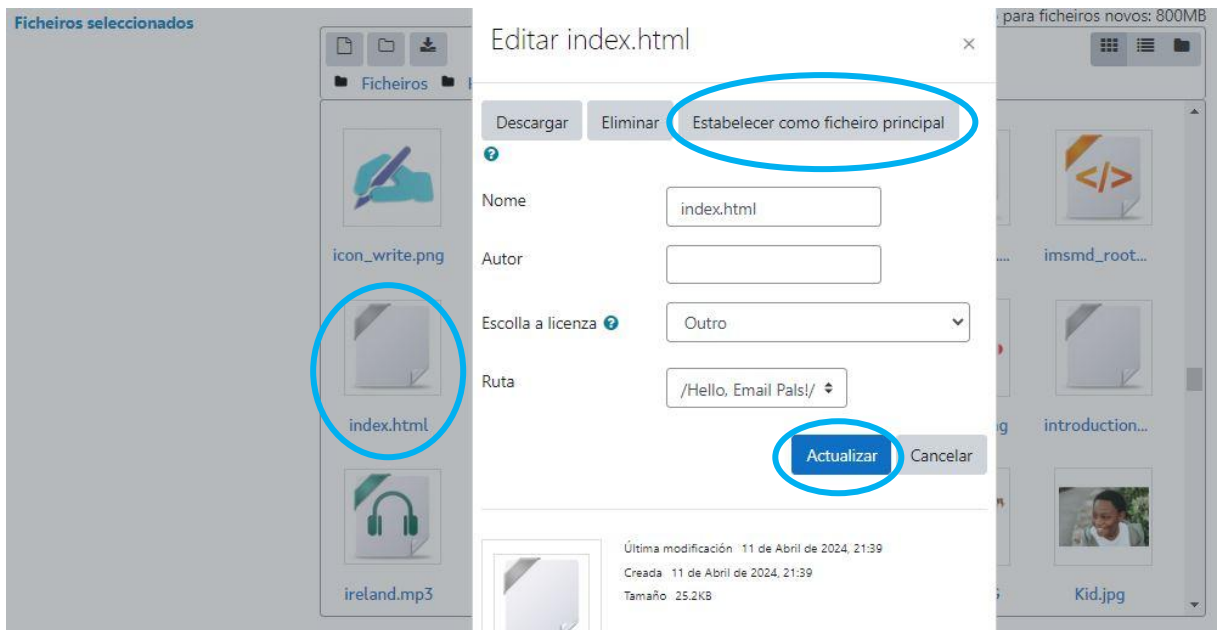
Ficheiros seleccionados

para ficheiros novos: 800MB

Ficheiros

icon_write.png

index.html

ireland.mp3

imsmd_root...

introduction...

Kid.jpg

Editar index.html

×

Descargar

Eliminar

Estabelecer como ficheiro principal

Nome

index.html

Autor

Escolla a licenza

Outro

Ruta

/Hello, Email Pals!/

Actualizar

Cancelar

Última modificación 11 de Abril de 2024, 21:39

Creada 11 de Abril de 2024, 21:39

Tamaño 25.2KB